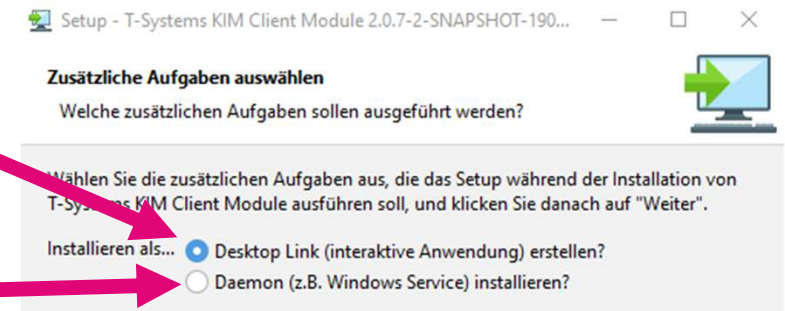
Setup - T-Systems KIM Client Module 2.0.7-2-SNAPSHOT-190...

Zusätzliche Aufgaben auswählen

Welche zusätzlichen Aufgaben sollen ausgeführt werden?

Wählen Sie die zusätzlichen Aufgaben aus, die das Setup während der Installation von T-Systems KIM Client Module ausführen soll, und klicken Sie danach auf "Weiter".

Installieren als...

Desktop Link (interaktive Anwendung) erstellen?

Daemon (z.B. Windows Service) installieren?